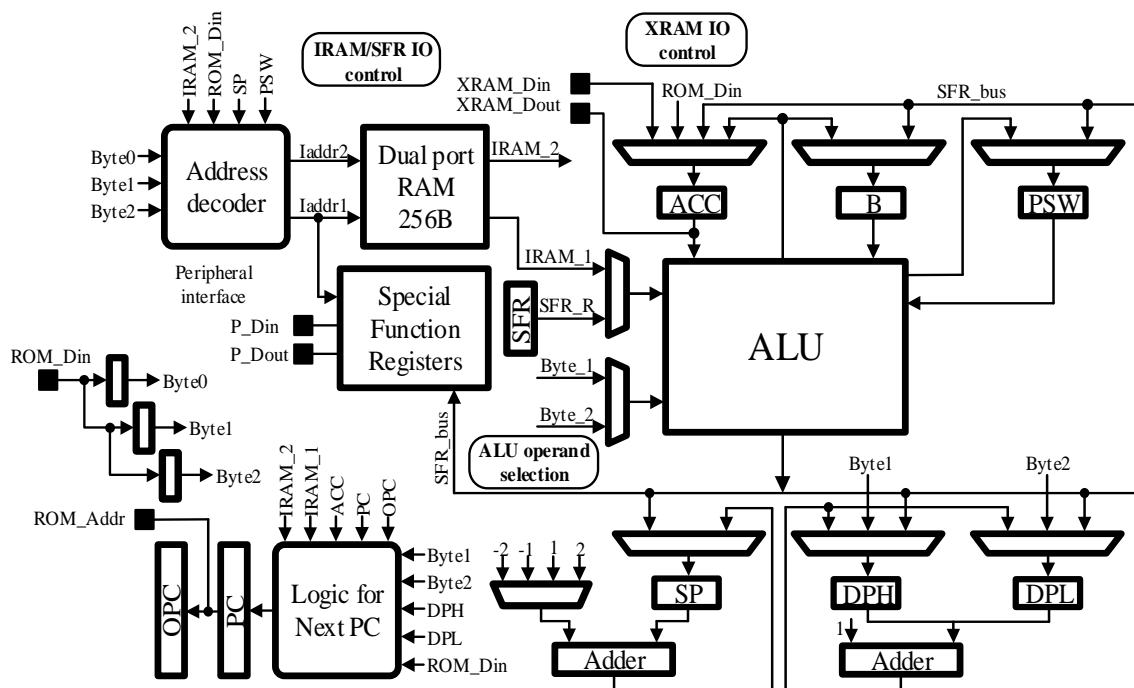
IRAM_2
ROM_Din
SP
PSW

IRAM/SFR IO control

XRAM IO control

XRAM_Din
XRAM_Dout
ROM_Din
SFR_bus

Byte0
Byte1
Byte2
Address decoder
Iaddr2
Iaddr1
Dual port RAM 256B
IRAM_2
ACC
B
PSW

Peripheral interface
IRAM_1
SFR
SFR_R
Special Function Registers
P_Din
P_Dout
ALU

ROM_Din
Byte0
Byte1
Byte2
Byte_1
Byte_2
SFR_bus
ALU operand selection

ROM_Addr
IRAM_2
IRAM_1
ACC
PC
OPC
Byte1
Byte2
DPH
DPL
ROM_Din
OPC
PC
Logic for Next PC

Byte1
Byte2
-2
-1
1
2
SP
DPH
DPL
1
Adder
Adder